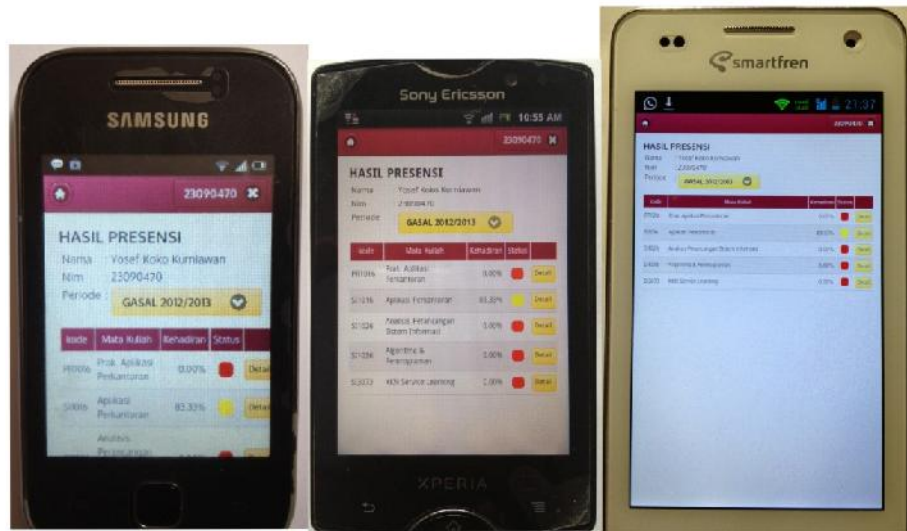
SAMSUNG

23090470

HASIL PRESENSI

Nama Yosef Koko Kurniawan

Nim 23090470

Periode : GASAL 2012/2013

| Kode | Mata Kuliah | Kehadiran | Status | |
|---|---|---|---|---|
| PI1006 | Prak. Aplikasi Perkantoran | 0.00% | | Detail |
| SI1006 | Aplikasi Perkantoran | 83.33% | | Detail |
| | Analisis Perancangan | | | |

Sony Ericsson

10:55 AM

23090470

HASIL PRESENSI

Nama Yosef Koko Kurniawan

Nim 23090470

Periode GASAL 2012/2013

| Kode | Mata Kuliah | Kehadiran | Status | |
|---|---|---|---|---|
| PI1006 | Prak. Aplikasi Perkantoran | 0.00% | | Detail |
| SI1216 | Aplikasi Perkantoran | 83.33% | | Detail |
| SI1324 | Analisis Perancangan Sistem Informasi | 0.00% | | Detail |
| SI1334 | Algoritma & Pemrograman | 0.00% | | Detail |
| SI3023 | KKN Service Learning | 0.00% | | Detail |

XPERIA

smartfren

21:37

23090470

HASIL PRESENSI

Nama Yosef Koko Kurniawan

Nim 23090470

Periode GASAL 2012/2013

| Kode | Mata Kuliah | Kehadiran | Status | |
|---|---|---|---|---|
| PI1006 | Prak. Aplikasi Perkantoran | 0.00% | | Detail |
| SI1006 | Aplikasi Perkantoran | 83.33% | | Detail |
| SI1324 | Analisis Perancangan Sistem Informasi | 0.00% | | Detail |
| SI1334 | Algoritma & Pemrograman | 0.00% | | Detail |
| SI3023 | KKN Service Learning | 0.00% | | Detail |